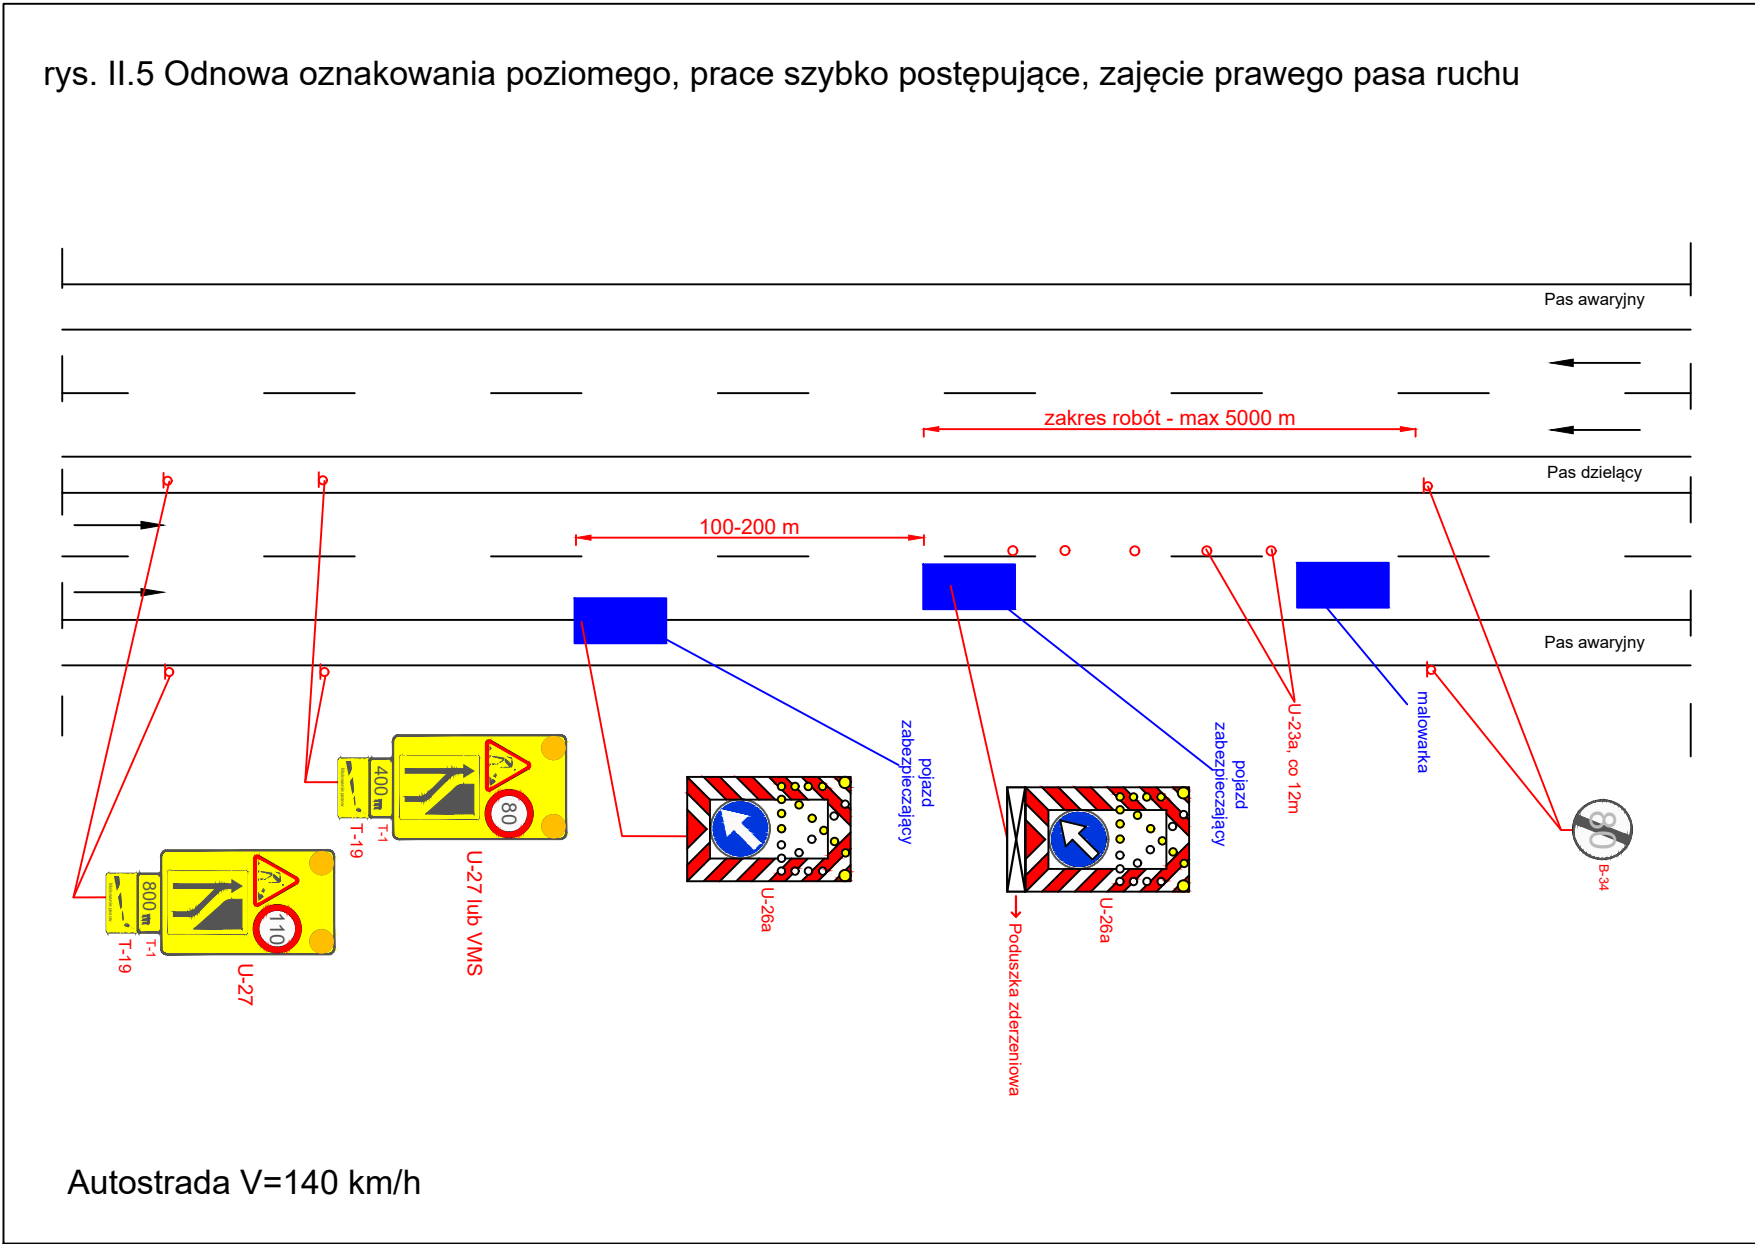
rys. II.5 Odnowa oznakowania poziomego, prace szybko postępujące, zajęcie prawego pasa ruchu

Pas awaryjny

zakres robót - max 5000 m

Pas dzielący

100-200 m

Pas awaryjny

800 m

110

T-19

T-1

U-27

400 m

80

T-19

T-1

U-27 lub VMS

U-26a

pojazd zabezpieczający

Poduszka zderzeniowa

U-26a

pojazd zabezpieczający

U-23a, co 12m

malowarka

80

B-34

Autostrada V=140 km/h